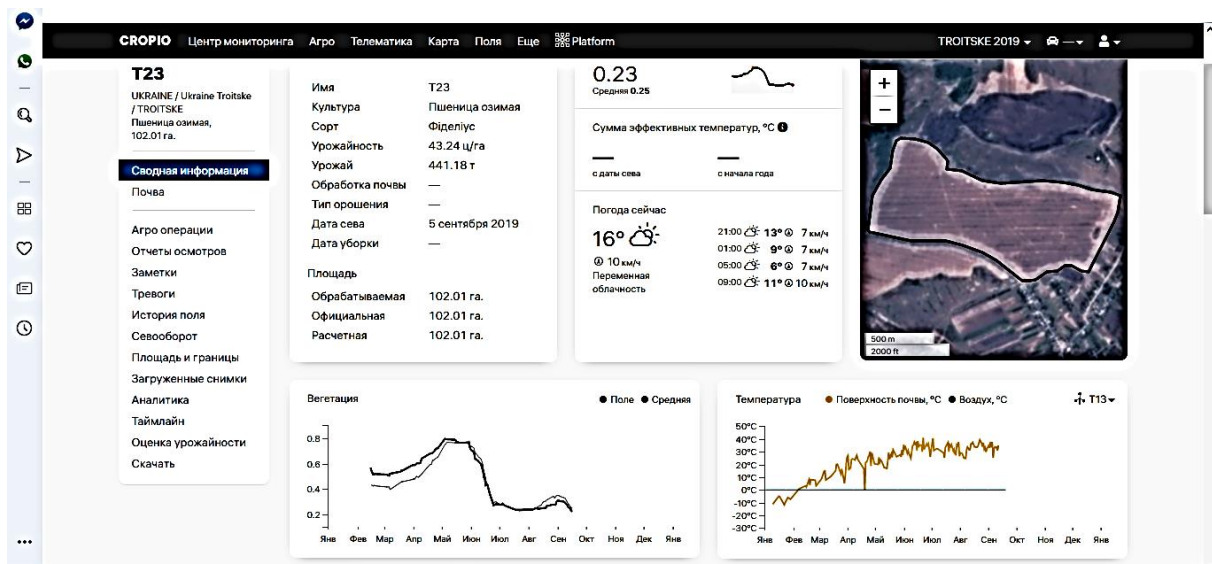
CROPIO Центр мониторинга Агро Телематика Карта Поля Еще Platform TROITSKE 2019

T23
UKRAINE / Ukraine Troitske / TROITSKE
Пшеница озимая, 102.01 га.

Сводная информация
Почва

Агро операции
Отчеты осмотров
Заметки
Тревоги
История поля
Севооборот
Площадь и границы
Загруженные снимки
Аналитика
Таймлайн
Оценка урожайности
Скачать

| Имя | T23 |
|---|---|
| Культура | Пшеница озимая |
| Сорт | Фіделіус |
| Урожайность | 43.24 ц/га |
| Урожай | 441.18 т |
| Обработка почвы | — |
| Тип орошения | — |
| Дата сева | 5 сентября 2019 |
| Дата уборки | — |

Площадь

| Обрабатываемая | 102.01 га. |
|---|---|
| Официальная | 102.01 га. |
| Расчетная | 102.01 га. |

0.23
Средняя 0.25

Сумма эффективных температур, °C
— с даты сева
— с начала года

Погода сейчас
16°
10 км/ч
Переменная облачность

21:00 13° 7 км/ч
01:00 9° 7 км/ч
05:00 6° 7 км/ч
09:00 11° 10 км/ч

+
−
500 m
2000 ft

Вегетация
Поле Средняя
0.8
0.6
0.4
0.2
Янв Фев Мар Апр Май Июн Июл Авг Сен Окт Ноя Дек Янв

Температура
Поверхность почвы, °C Воздух, °C
T13
50°C
40°C
30°C
20°C
10°C
0°C
-10°C
-20°C
-30°C
Янв Фев Мар Апр Май Июн Июл Авг Сен Окт Ноя Дек Янв